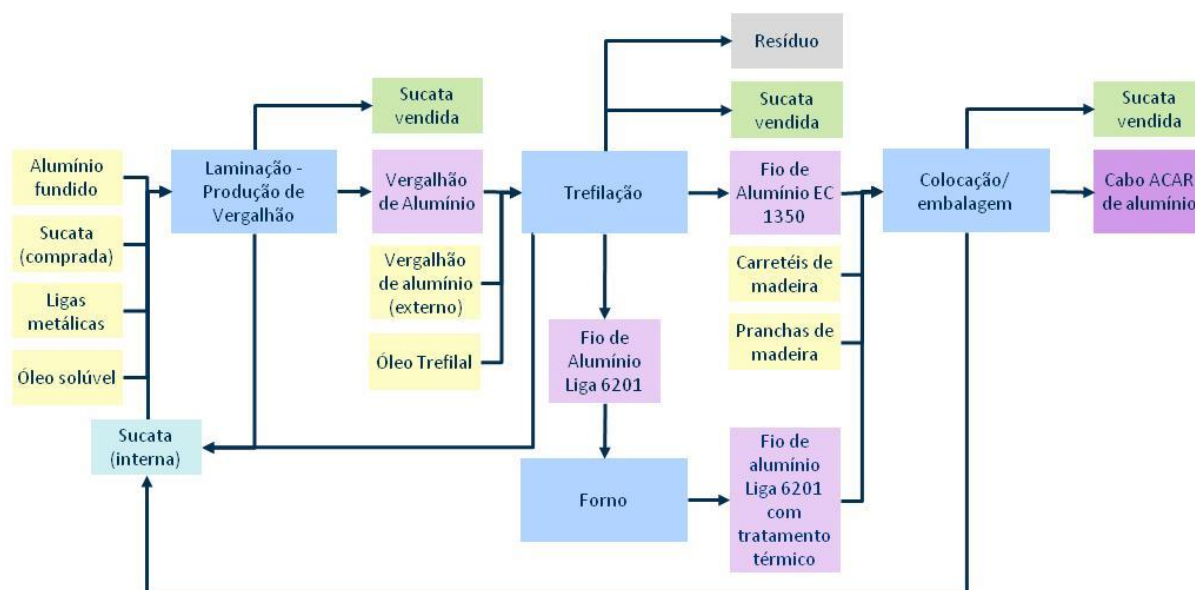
Resíduo

Sucata vendida

Sucata vendida

Sucata vendida

Alumínio fundido

Sucata (comprada)

Ligas metálicas

Óleo solúvel

Laminação - Produção de Vergalhão

Vergalhão de Alumínio

Vergalhão de alumínio (externo)

Óleo Trefilal

Trefilação

Fio de Alumínio EC 1350

Carretéis de madeira

Pranchas de madeira

Colocação/ embalagem

Cabo ACAR de alumínio

Fio de Alumínio Liga 6201

Sucata (interna)

Forno

Fio de alumínio Liga 6201 com tratamento térmico